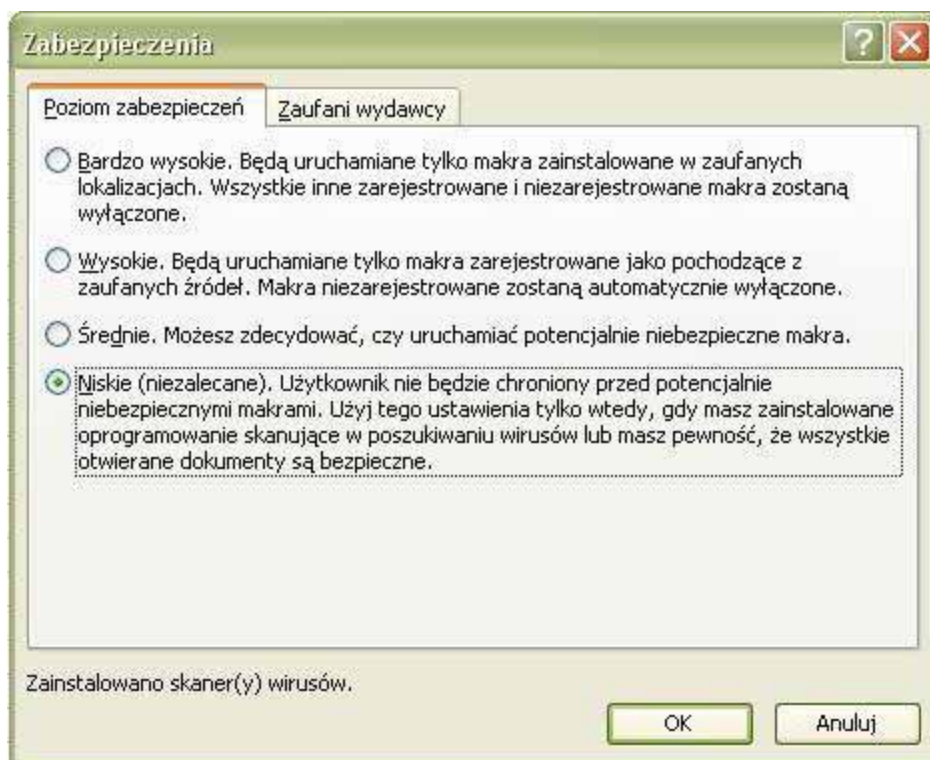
Zabezpieczenia

?

Poziom zabezpieczeń

Zaufani wydawcy

Bardzo wysokie. Będą uruchamiane tylko makra zainstalowane w zaufanych lokalizacjach. Wszystkie inne zarejestrowane i niezarejestrowane makra zostaną wyłączone.

Wysokie. Będą uruchamiane tylko makra zarejestrowane jako pochodzące z zaufanych źródeł. Makra niezarejestrowane zostaną automatycznie wyłączone.

Średnie. Możesz zdecydować, czy uruchamiać potencjalnie niebezpieczne makra.

Niskie (niezalecane). Użytkownik nie będzie chroniony przed potencjalnie niebezpiecznymi makrami. Użyj tego ustawienia tylko wtedy, gdy masz zainstalowane oprogramowanie skanujące w poszukiwaniu wirusów lub masz pewność, że wszystkie otwierane dokumenty są bezpieczne.

Zainstalowano skaner(y) wirusów.

OK

Anuluj